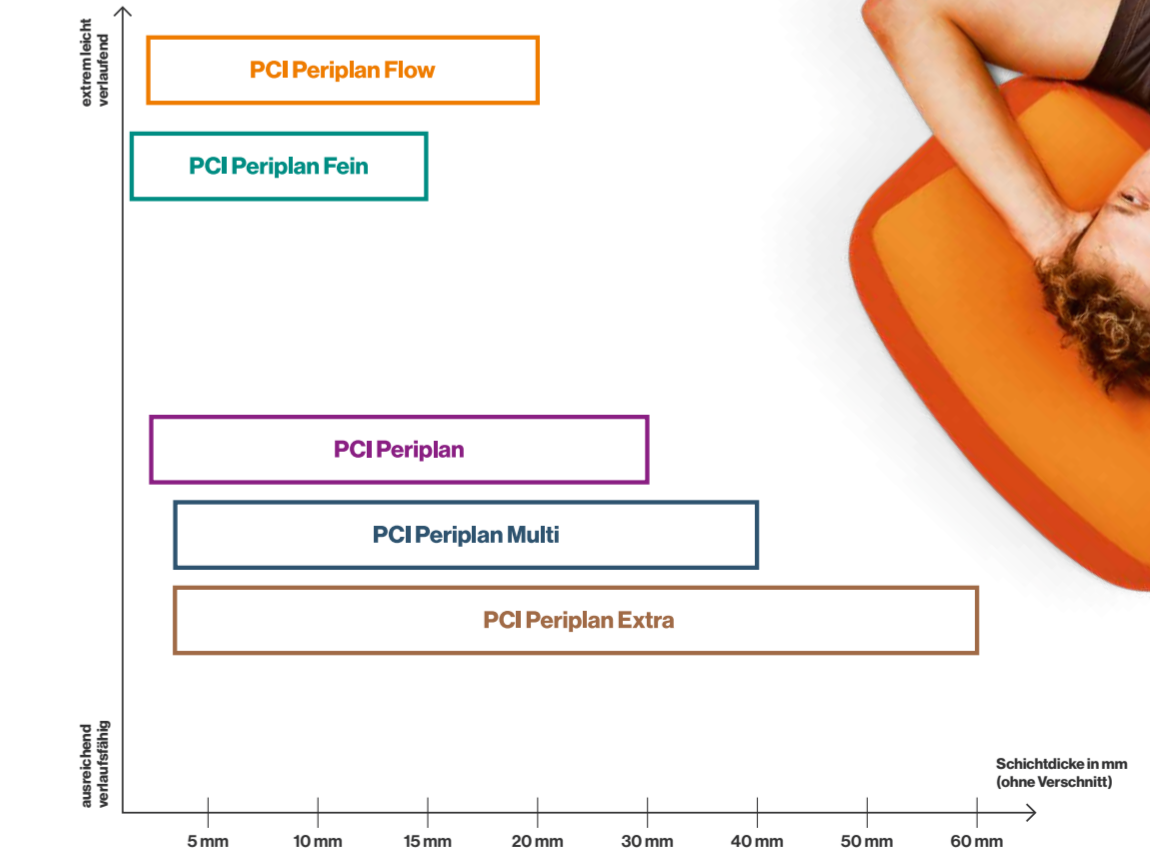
extrem leicht verlaufend

PCI Periplan Flow

PCI Periplan Fein

PCI Periplan

PCI Periplan Multi

PCI Periplan Extra

ausreichend verlaufsfähig

Schichtdicke in mm (ohne Verschnitt)

5 mm
10 mm
15 mm
20 mm
30 mm
40 mm
50 mm
60 mm